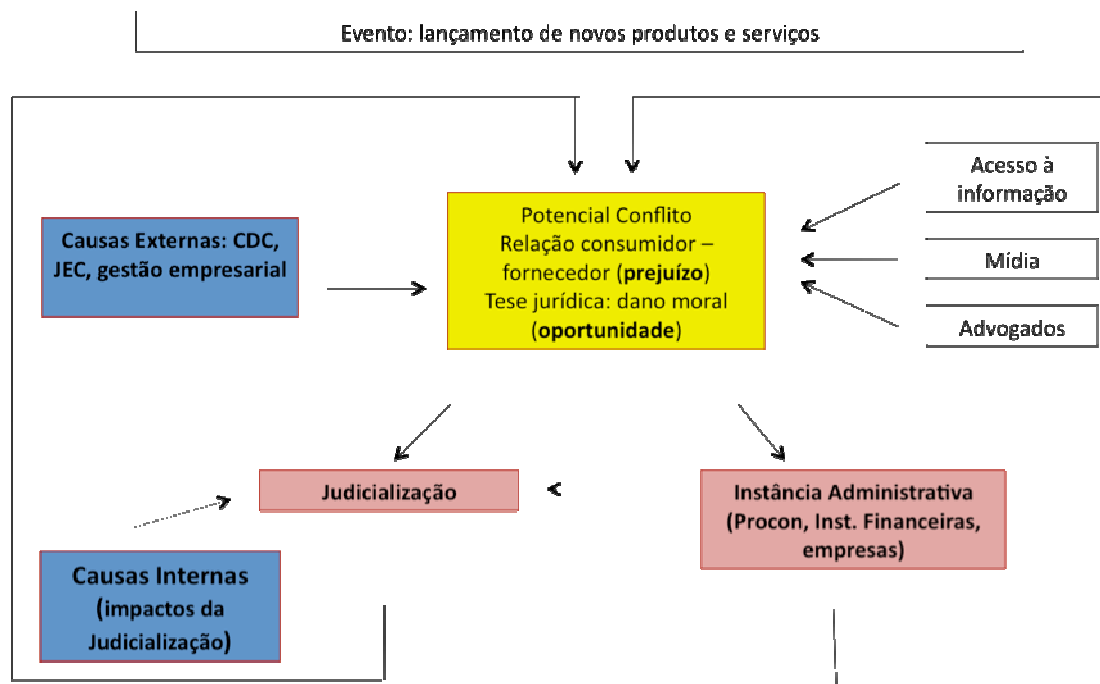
Evento: lançamento de novos produtos e serviços

Acesso à informação

Mídia

Advogados

Causas Externas: CDC, JEC, gestão empresarial

Potencial Conflito
Relação consumidor – fornecedor (**prejuízo**)
Tese jurídica: dano moral (**oportunidade**)

Judicialização

Instância Administrativa (Procon, Inst. Financeiras, empresas)

Causas Internas (impactos da Judicialização)